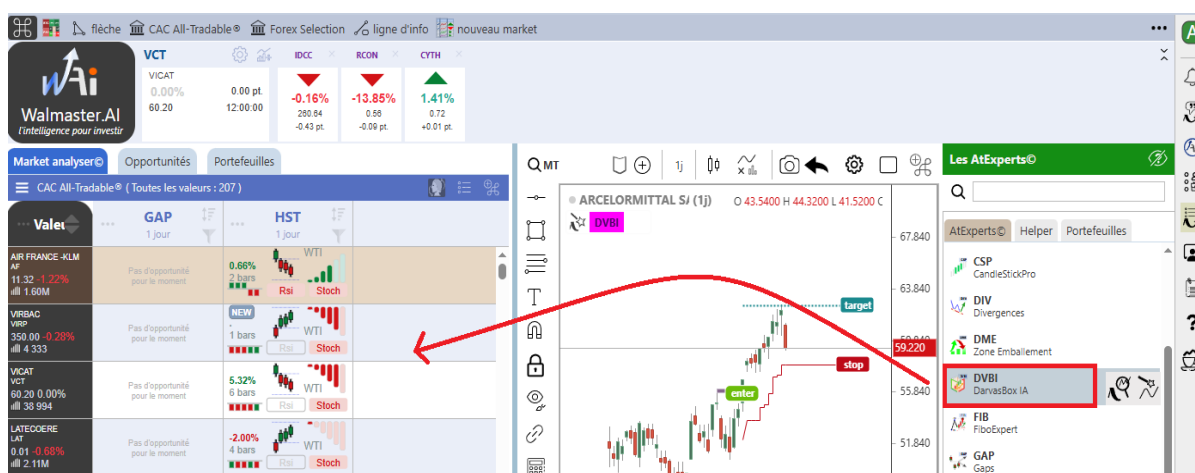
flèche CAC All-Tradable® Forex Selection ligne d'info nouveau market

Walmaster.AI
l'intelligence pour investir

VCT
VICAT
0.00%
0.00 pt.
60.20
12:00:00

IDCC
-0.16%
260.64
-0.43 pt.

RCON
-13.85%
0.56
-0.09 pt.

CYTH
1.41%
0.72
+0.01 pt.

Market analyser© Opportunités Portefeuilles

CAC All-Tradable® ( Toutes les valeurs : 207 )

| Valeur | GAP 1 jour | HST 1 jour |
|---|---|---|
| AIR FRANCE -KLM AF 11.32 -1.22% 1.60M | Pas d'opportunité pour le moment | 0.66% 2 bars WTI Rsi Stoch |
| VIRBAC VIRP 350.00 -0.28% 4 333 | Pas d'opportunité pour le moment | NEW 1 bars WTI Rsi Stoch |
| VICAT VCT 60.20 0.00% 38 994 | Pas d'opportunité pour le moment | 5.32% 6 bars WTI Rsi Stoch |
| LATECOERE LAT 0.01 -0.68% 2.11M | Pas d'opportunité pour le moment | -2.00% 4 bars WTI Rsi Stoch |

MT 1j

ARCELORMITTAL S/ (1j) O 43.5400 H 44.3200 L 41.5200 C
DVBI
67.840
63.840
59.220
55.840
51.840
target
stop
enter

Les AtExperts©

AtExperts© Helper Portefeuilles

CSP
CandleStickPro
DIV
Divergences
DME
Zone Emballement
DVBI
DarvasBox IA
FIB
FiboExpert
GAP
Gaps